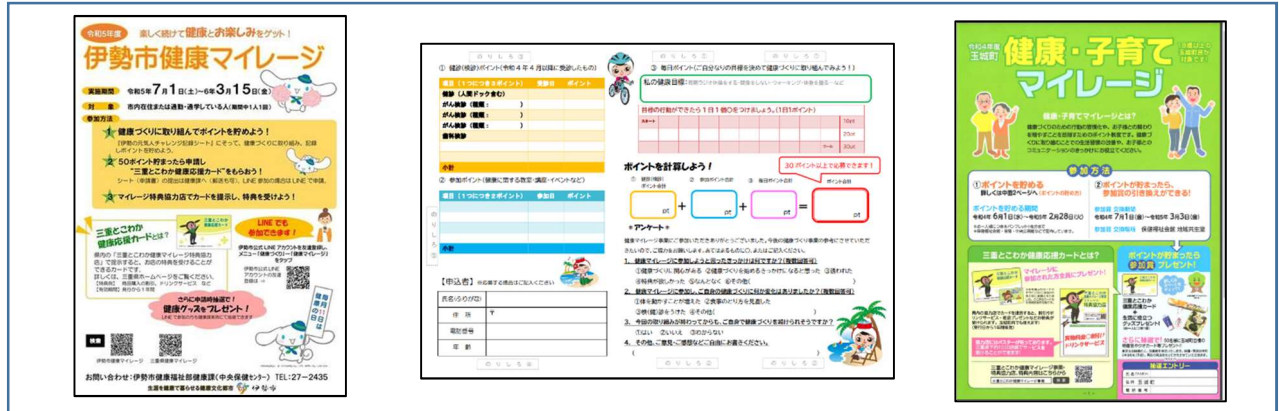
令和5年度 楽しく続けて健康とお楽しみをゲット！

伊勢市健康マイレージ

実施期間 令和5年7月1日(土)～6月3月15日(金)

対象 市内在住または通勤・通学している人(期間中1人1回)

参加方法

1 健康づくりに取り組んでポイントを貯めよう！

2 50ポイント貯まったら申請し「三重とこわか健康応援カード」をもらおう！

3 マイレージ特典協力店でカードを提示し、特典を受けよう！

三重とこわか健康応援カードとは？

LINEでも参加できます！

さらに申請時抽選で！健康グッズをプレゼント！

お問い合わせ：伊勢市健康福祉部健康課(中央保健センター) TEL:27-2435

① 健診(検診)ポイント

| 項目(1つにつき各ポイント) | 受診日 | ポイント |
|---|---|---|
| 健診(人間ドック含む) | | |
| がん検診(種類： ) | | |
| がん検診(種類： ) | | |
| がん検診(種類： ) | | |
| 歯科検診 | | |
| 小計 | | |

② 参加ポイント

| 項目(1つにつき各ポイント) | 参加日 | ポイント |
|---|---|---|
| | | |
| 小計 | | |

③ 毎日ポイント

私の健康目標

目標の行動ができたら1日1個○をつけましょう。(1日1ポイント)

ポイントを計算しよう！

30ポイント以上で応募できます！

pt + pt + pt = pt

＊アンケート＊

【申込者】

| 氏名(ふりがな) | |
|---|---|
| 住所 | 〒 |
| 電話番号 | |
| 年齢 | |

令和4年度 玉城町 健康・子育てマイレージ

健康・子育てマイレージとは？

参加方法

①ポイントを貯める

②ポイントが貯まったら、参加賞の引き換えができます！

令和4年6月1日(水)～令和5年2月28日(火)

令和4年7月1日(金)～令和5年3月3日(金)

三重とこわか健康応援カードとは？

ポイントが貯まったら参加賞プレゼント！

抽選エントリー